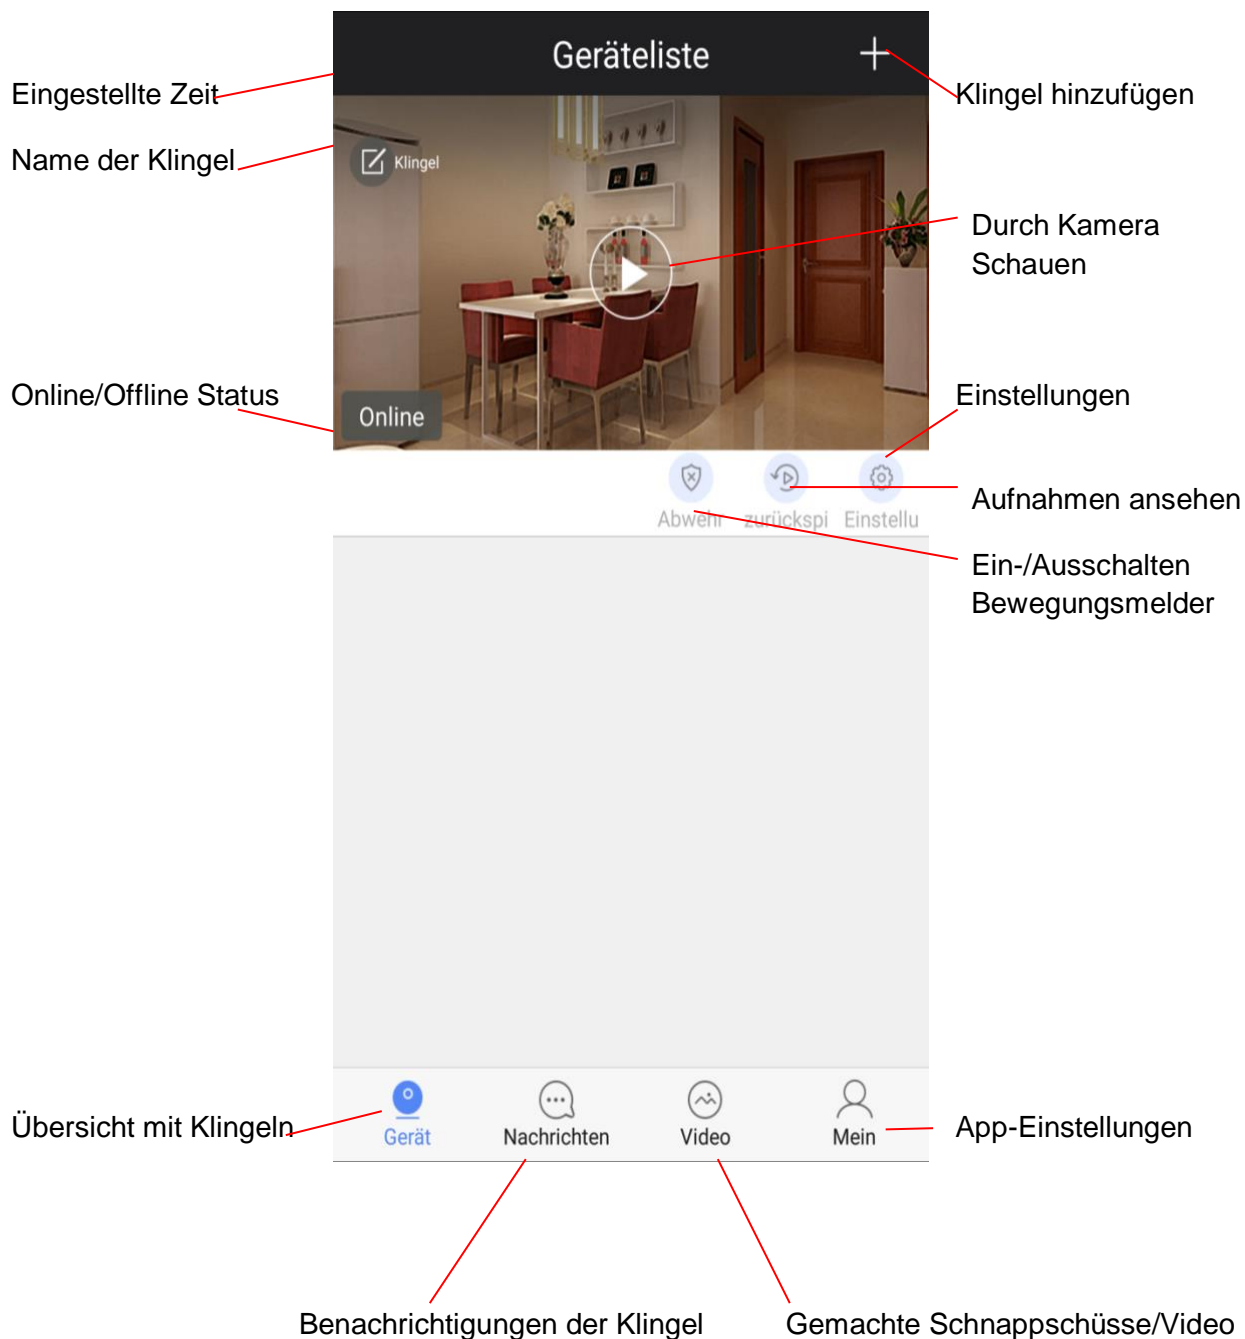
Geräteliste

Eingestellte Zeit

Klingel hinzufügen

Name der Klingel

Klingel

Durch Kamera Schauen

Online/Offline Status

Online

Einstellungen

Aufnahmen ansehen

Abwehr zurückspi Einstellu

Ein-/Ausschalten Bewegungsmelder

Übersicht mit Klingeln

Gerät Nachrichten Video Mein

App-Einstellungen

Benachrichtigungen der Klingel

Gemachte Schnappschüsse/Video